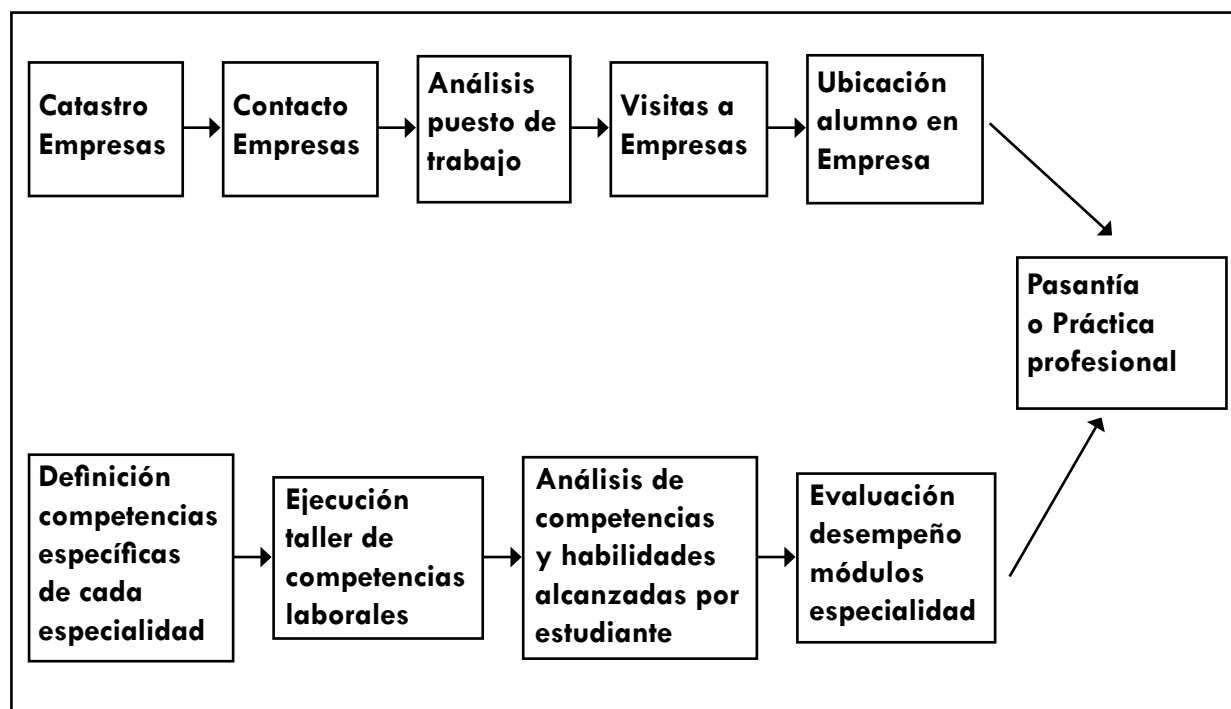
Catastro Empresas

Contacto Empresas

Análisis puesto de trabajo

Visitas a Empresas

Ubicación alumno en Empresa

Pasantía o Práctica profesional

Definición competencias específicas de cada especialidad

Ejecución taller de competencias laborales

Análisis de competencias y habilidades alcanzadas por estudiante

Evaluación desempeño módulos especialidad